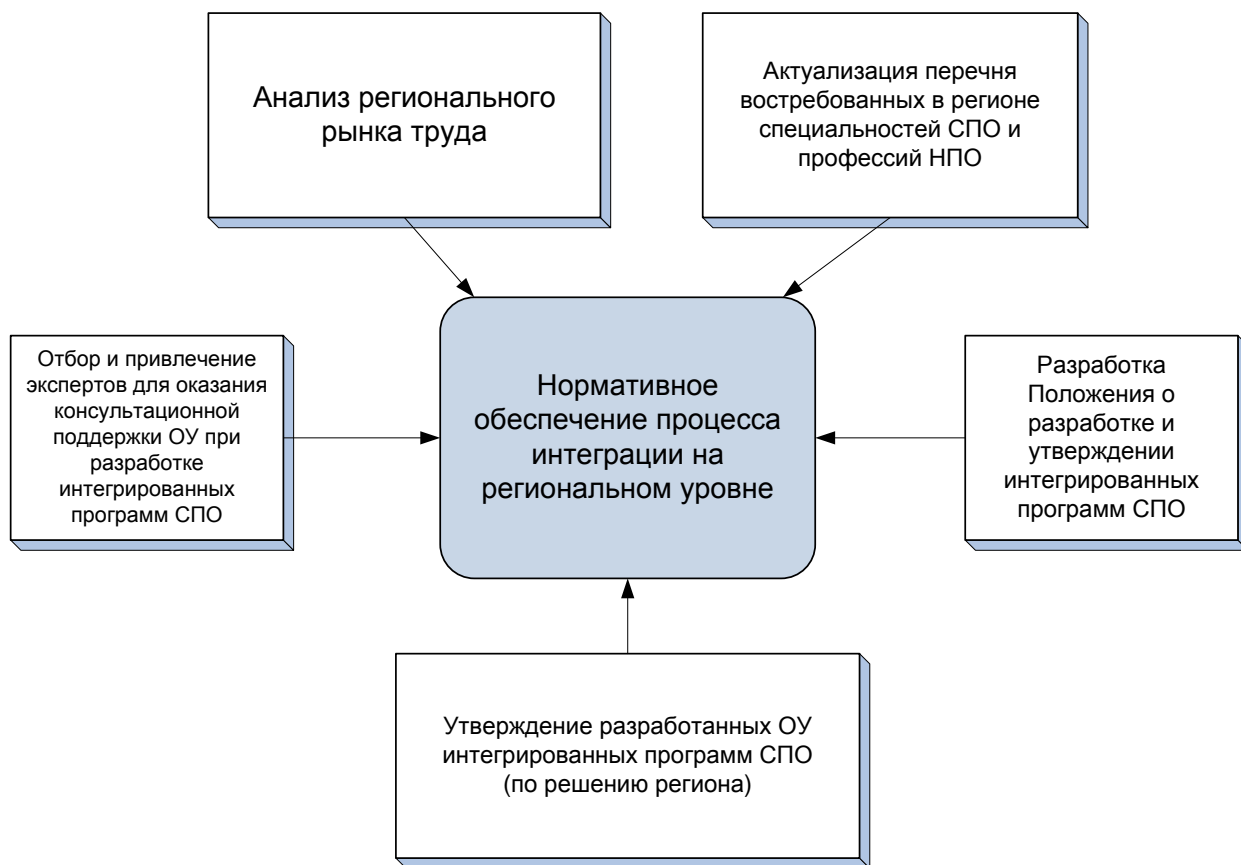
Анализ регионального рынка труда

Актуализация перечня востребованных в регионе специальностей СПО и профессий НПО

Отбор и привлечение экспертов для оказания консультационной поддержки ОУ при разработке интегрированных программ СПО

Нормативное обеспечение процесса интеграции на региональном уровне

Разработка Положения о разработке и утверждении интегрированных программ СПО

Утверждение разработанных ОУ интегрированных программ СПО (по решению региона)